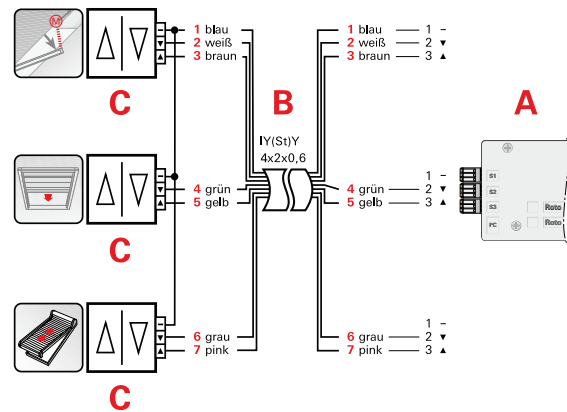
M

C

C

C

1 blau
2 weiß
3 braun

4 grün
5 gelb

6 grau
7 pink

B

IY(St)Y
4x2x0,6

1 blau — 1 –
2 weiß — 2 ▼
3 braun — 3 ▲

1 –
4 grün — 2 ▼
5 gelb — 3 ▲

1 –
6 grau — 2 ▼
7 pink — 3 ▲

A

S1
S2
S3
PC
Roto
Roto